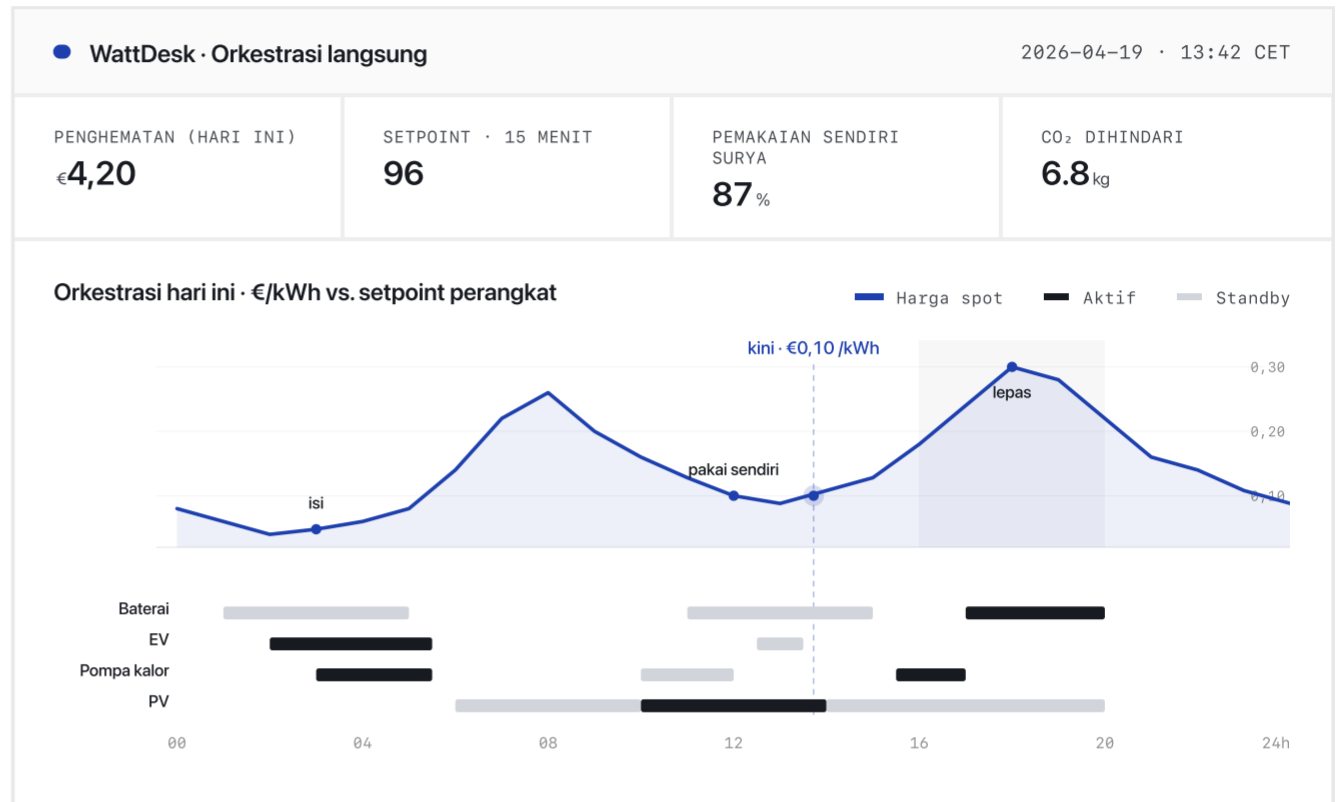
WattDesk · Orkestrasi langsung

2026-04-19 · 13:42 CET

PENGHEMATAN (HARI INI)
€4,20

SETPOINT · 15 MENIT
96

PEMAKAIAN SENDIRI SURYA
87 %

CO₂ DIHINDARI
6.8 kg

Orkestrasi hari ini · €/kWh vs. setpoint perangkat

Harga spot
Aktif
Standby

kini · €0,10 /kWh

0,30
0,20
0,10

lepas
pakai sendiri
isi

Baterai
EV
Pompa kalor
PV

00
04
08
12
16
20
24h